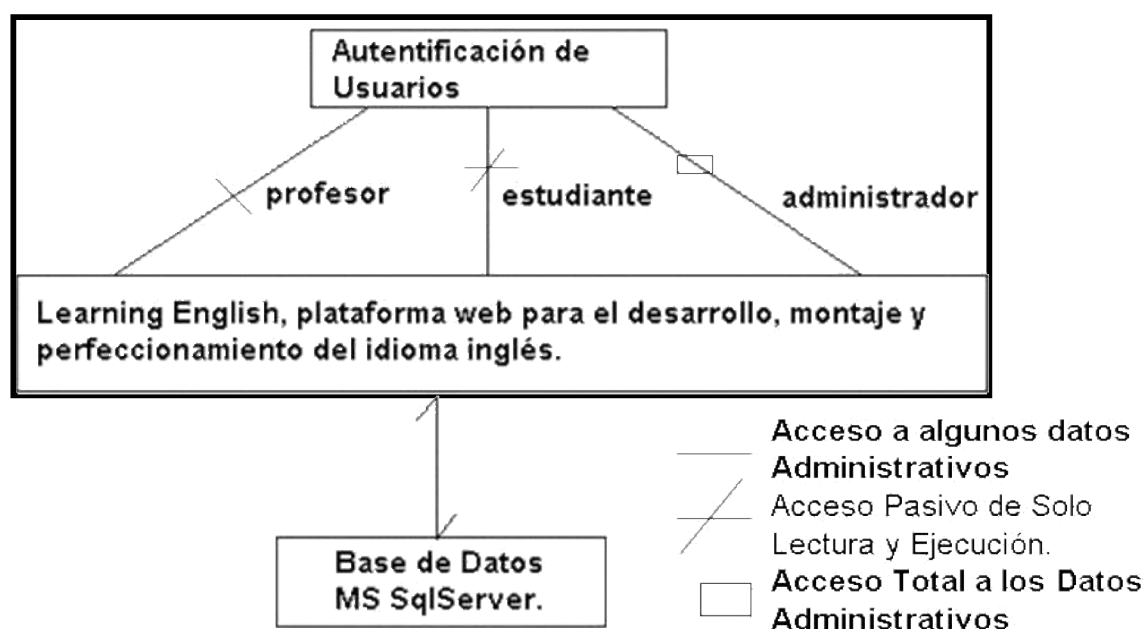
Autentificación de Usuarios

profesor

estudiante

administrador

Learning English, plataforma web para el desarrollo, montaje y perfeccionamiento del idioma inglés.

Base de Datos MS SqlServer.

Acceso a algunos datos Administrativos

Acceso Pasivo de Solo Lectura y Ejecución.

Acceso Total a los Datos Administrativos